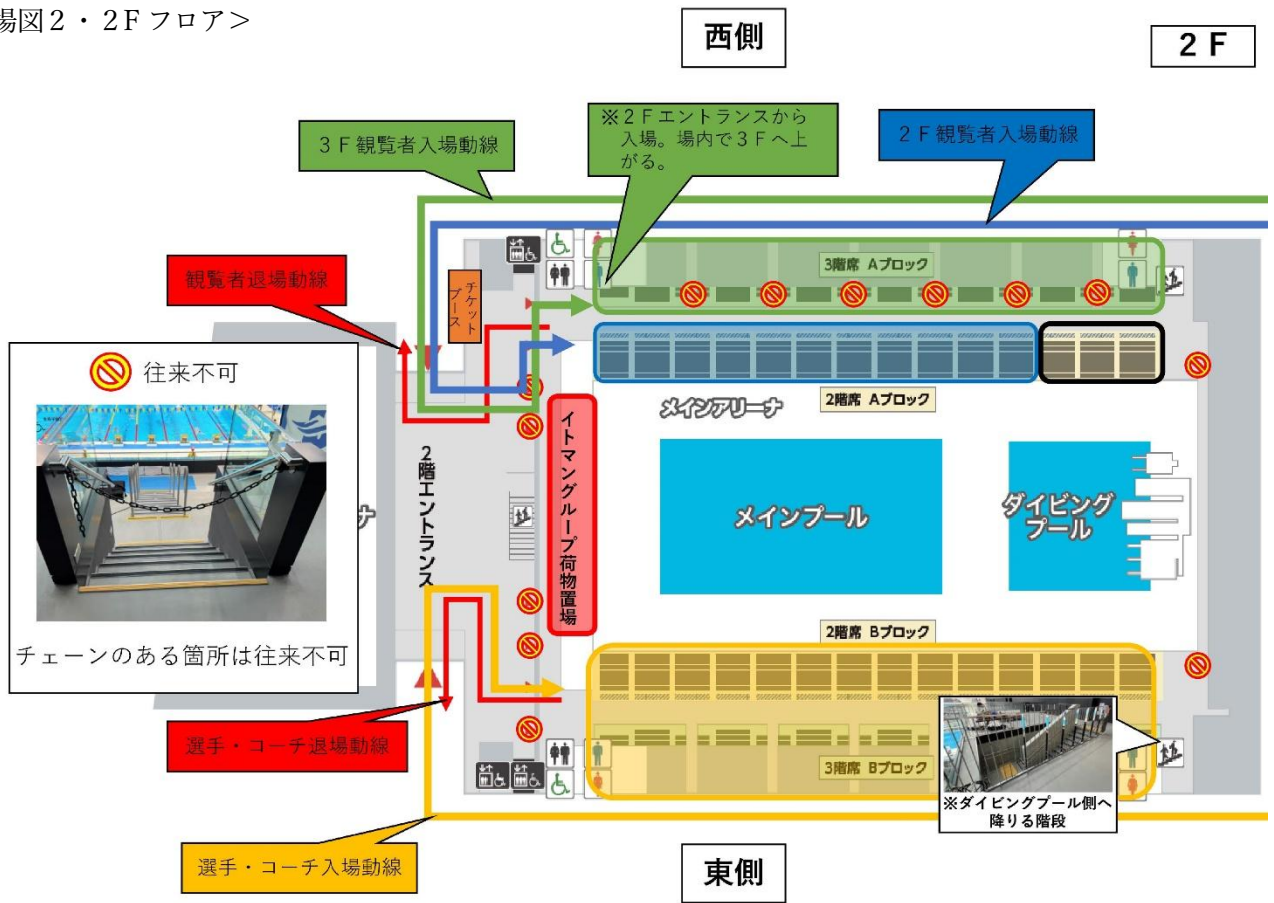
場図2・2Fフロア＞

西側

2F

3F観覧者入場動線

※2Fエントランスから入場。場内で3Fへ上がる。

2F観覧者入場動線

観覧者退場動線

チケットブース

3階席 Aブロック

往来不可

チェーンのある箇所は往来不可

2階エントランス

イトマングループ荷物置場

メインアリーナ

2階席 Aブロック

メインプール

ダイビングプール

2階席 Bブロック

選手・コーチ退場動線

3階席 Bブロック

※ダイビングプール側へ降りる階段

選手・コーチ入場動線

東側